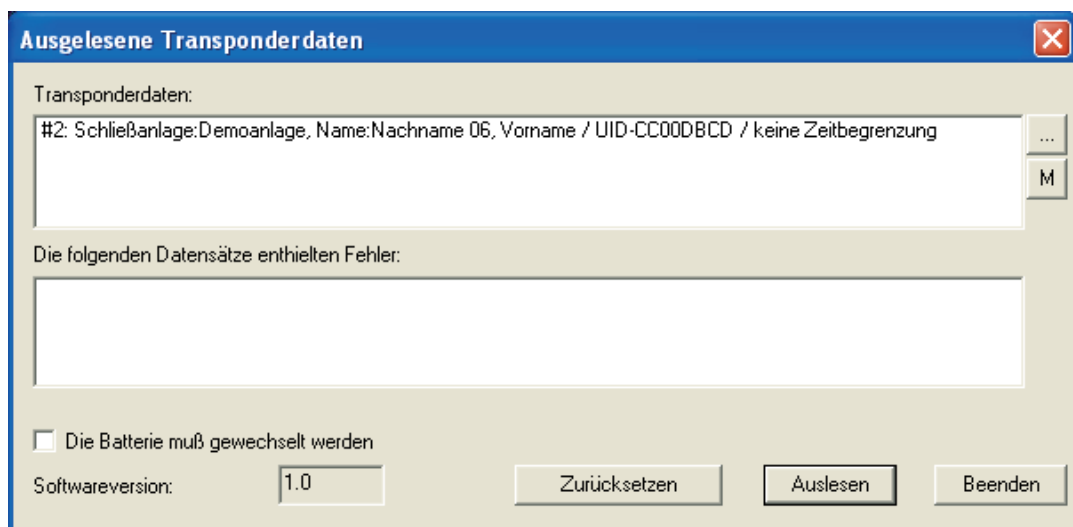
Ausgelesene Transponderdaten

Transponderdaten:

#2: Schließanlage:Demoanlage, Name:Nachname 06, Vorname / UID-CC00DBCD / keine Zeitbegrenzung

...

M

Die folgenden Datensätze enthielten Fehler:

Die Batterie muß gewechselt werden

Softwareversion: 1.0

Zurücksetzen

Auslesen

Beenden